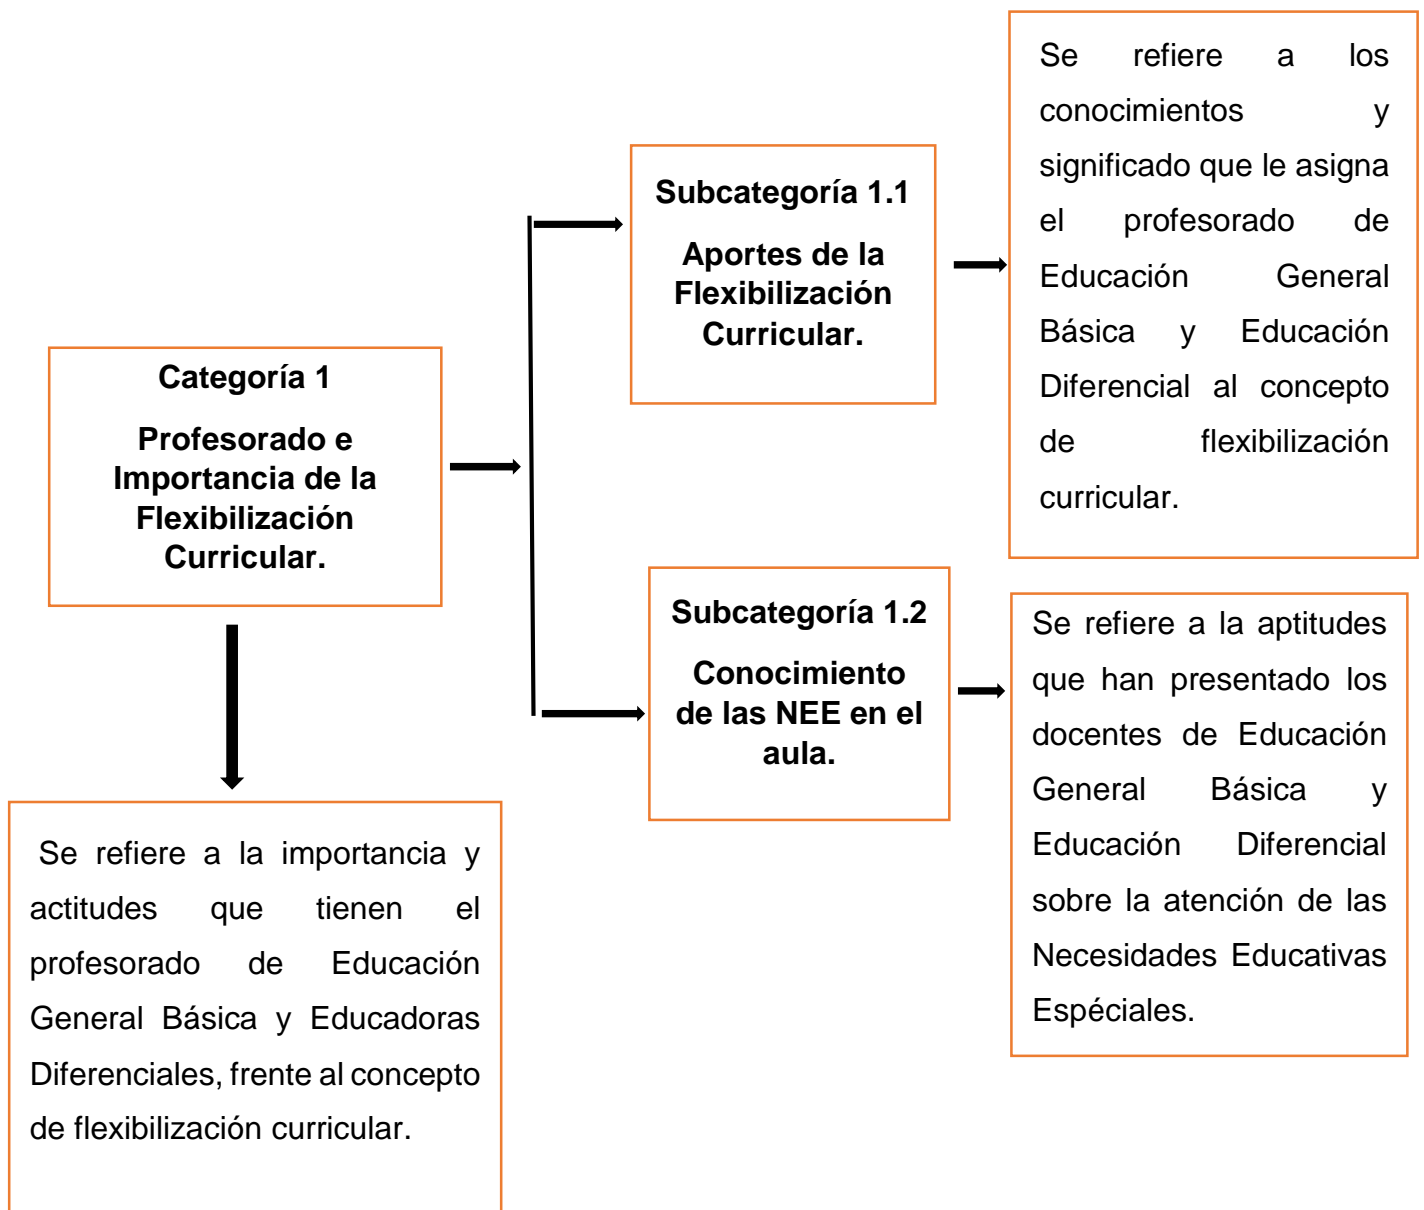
**Categoría 1**

**Profesorado e Importancia de la Flexibilización Curricular.**

Se refiere a la importancia y actitudes que tienen el profesorado de Educación General Básica y Educadoras Diferenciales, frente al concepto de flexibilización curricular.

**Subcategoría 1.1**

**Aportes de la Flexibilización Curricular.**

Se refiere a los conocimientos y significado que le asigna el profesorado de Educación General Básica y Educación Diferencial al concepto de flexibilización curricular.

**Subcategoría 1.2**

**Conocimiento de las NEE en el aula.**

Se refiere a la aptitudes que han presentado los docentes de Educación General Básica y Educación Diferencial sobre la atención de las Necesidades Educativas Espéciales.